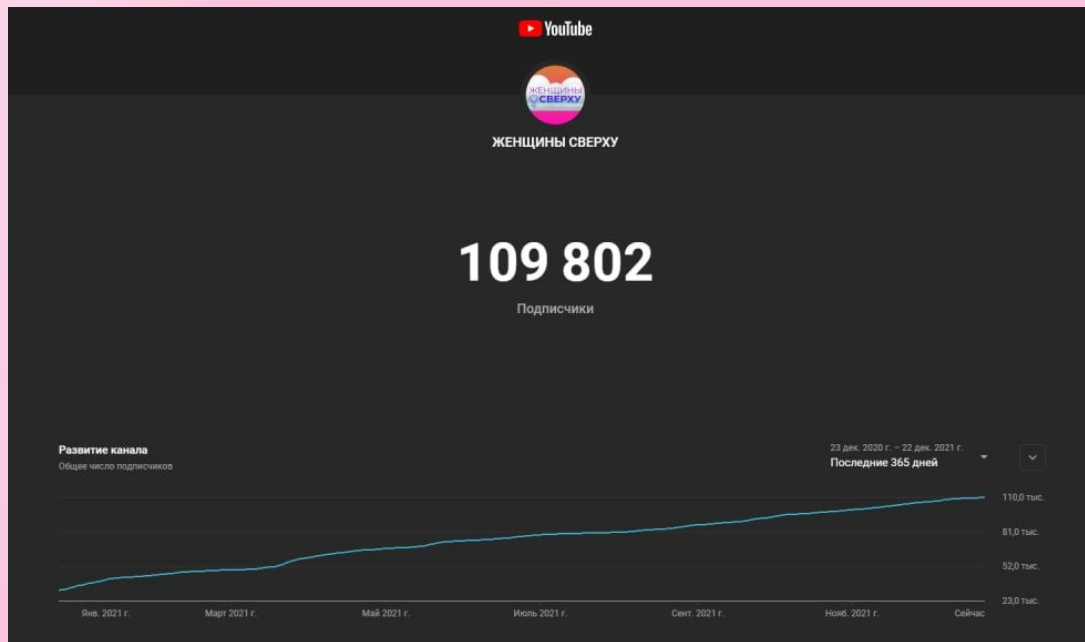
YouTube

ЖЕНЩИНЫ СВЕРХУ

ЖЕНЩИНЫ СВЕРХУ

109 802

Подписчики

Развитие канала
Общее число подписчиков

23 дек. 2020 г. – 22 дек. 2021 г.
Последние 365 дней

110,0 тыс.
81,0 тыс.
52,0 тыс.
23,0 тыс.

Янв. 2021 г.
Март 2021 г.
Май 2021 г.
Июль 2021 г.
Сент. 2021 г.
Нояб. 2021 г.
Сейчас